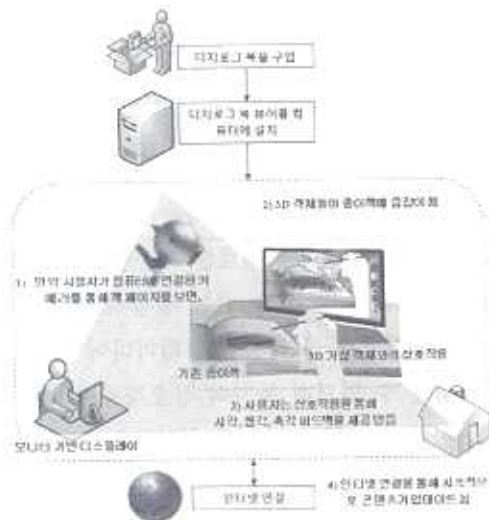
디지로그 북을 구입

디지로그 북 뷰어를 컴퓨터에 설치

2) 3D 객체와이 종이책에 증강이 됨

1) 만약 사용자가 컴퓨터에 연결된 카메라를 통해 책 페이지를 보면,

3D 가상 객체와의 상호작용

기존 종이책

3) 사용자는 상호작용을 통해 시각, 청각, 촉각 피드백을 제공 받음

모니터 기반 디스플레이

인터넷 연결

4) 인터넷 연결을 통해 시스템 및 콘텐츠 업데이트 됨